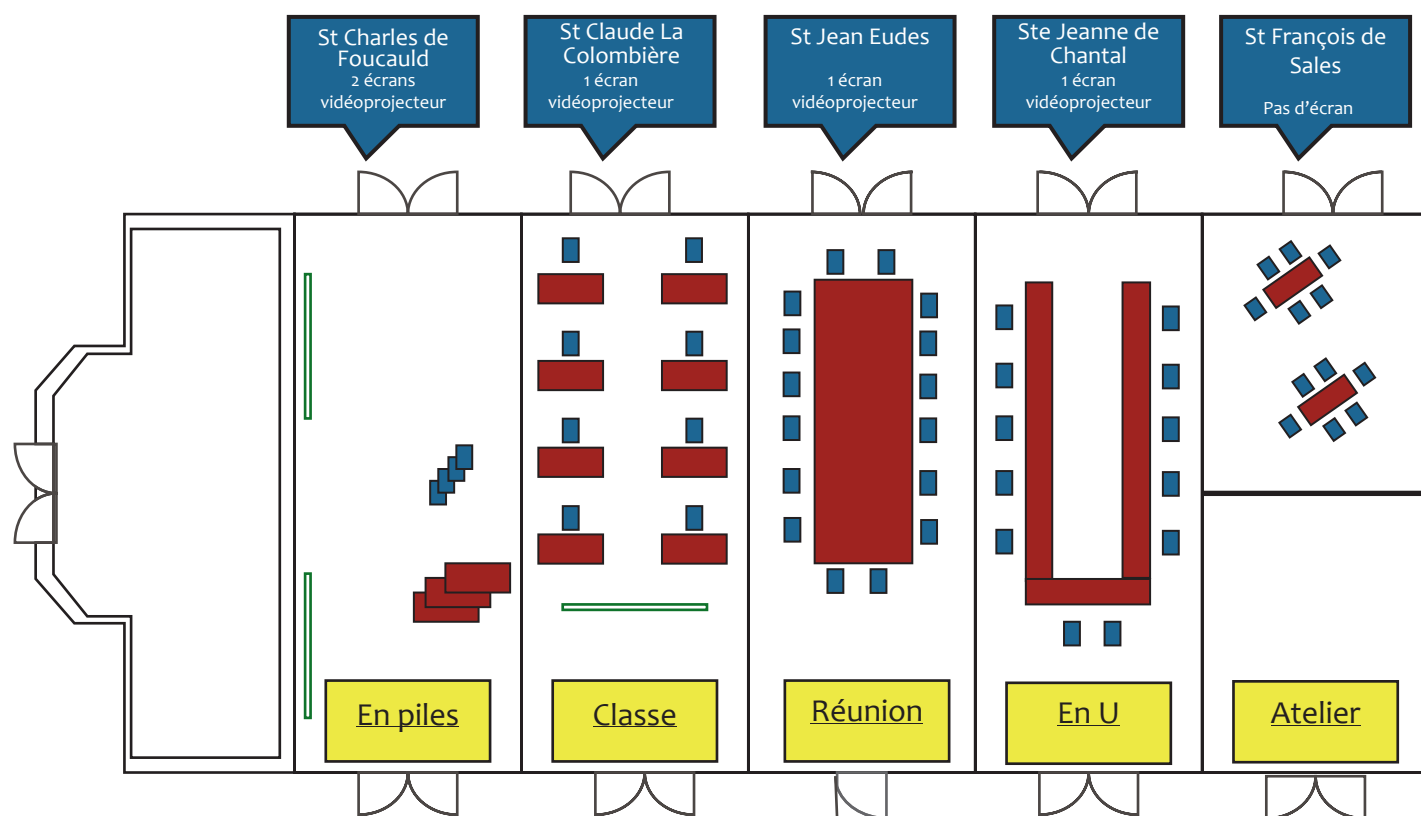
St Charles de Foucauld
2 écrans
vidéoprojecteur

St Claude La Colombière
1 écran
vidéoprojecteur

St Jean Eudes
1 écran
vidéoprojecteur

Ste Jeanne de Chantal
1 écran
vidéoprojecteur

St François de Sales
Pas d'écran

En piles

Classe

Réunion

En U

Atelier